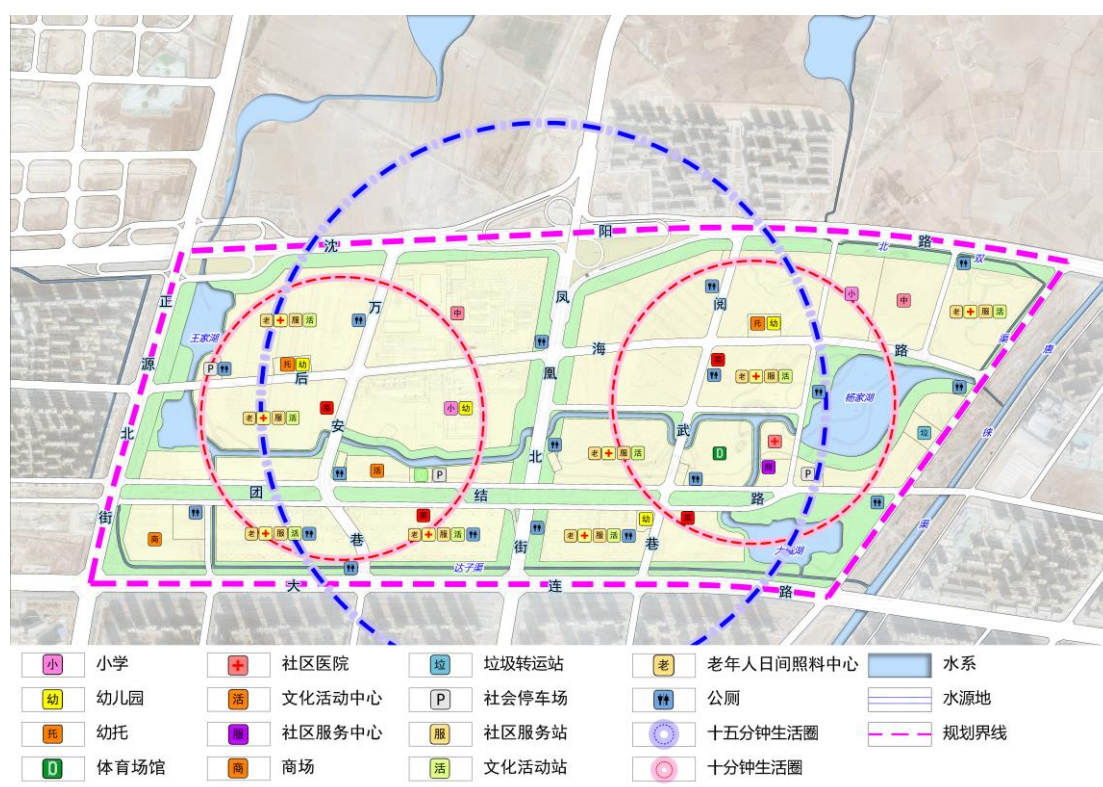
沈 阳 北 路
正 源 北 街
万 后 安 巷
凤 凰 北 街
海
阅 武 巷
团 结 路
大 连 路
王家湖
杨家湖
大沁湖
达子渠
双
渠
渠
铁

小 小学
幼 幼儿园
托 幼托
D 体育场馆
社区医院
活 文化活动中心
服 社区服务中心
商 商场
垃 垃圾转运站
P 社会停车场
服 社区服务站
活 文化活动站
老 老年人日间照料中心
公厕
十五分钟生活圈
十分钟生活圈
水系
水源地
规划界线